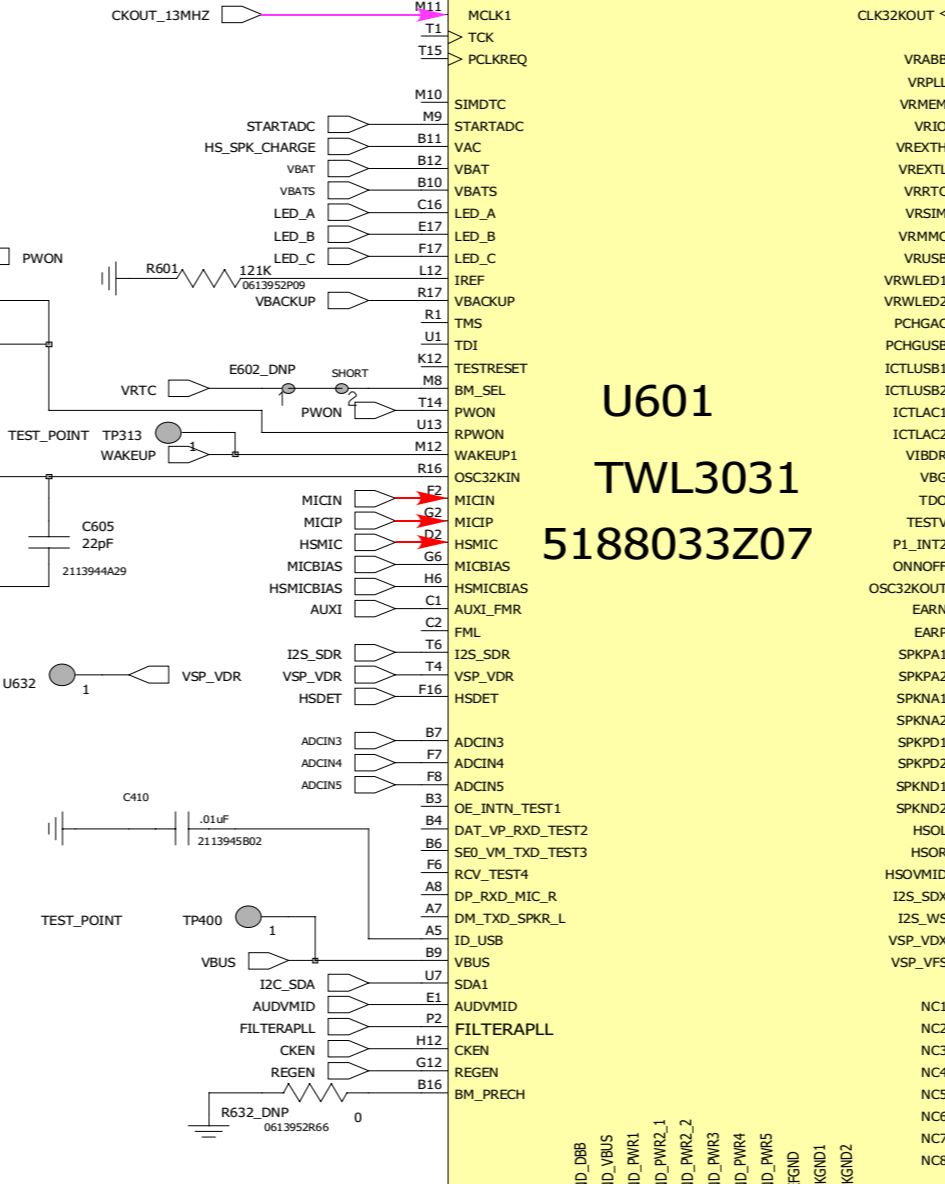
CKOUT_13MHZ
M11 MCLK1
CLK32KOUT
T1 TCK
T15 PCLKREQ
VRABB
VRPLL
M10 SIMDTC
VRMEM
STARTADC M9 STARTADC
VRIO
HS_SPK_CHARGE B11 VAC
VREXTH
VBAT B12 VBAT
VREXTL
VBATS B10 VBATS
VRRTC
LED_A C16 LED_A
VRSIM
LED_B E17 LED_B
VRMMC
PWON
LED_C F17 LED_C
VRUSB
R601 121K 0613952P09 L12 IREF
VRWLED1
VBACKUP R17 VBACKUP
VRWLED2
R1 TMS
PCHGAC
U1 TDI
PCHGUSB
K12 TESTRESET
ICTLUSB1
E602_DNP SHORT
VRTC 1 2 M8 BM_SEL
ICTLUSB2
PWON T14 PWON
U601
ICTLAC1
U13 RPWON
ICTLAC2
TEST_POINT TP313 1
WAKEUP M12 WAKEUP1
VIBDR
R16 OSC32KIN
TWL3031
VBG
MICIN F2 MICIN
TDO
C605 22pF
MICIP G2 MICIP
TESTV
HSMIC D2 HSMIC
5188033Z07
P1_INT2
2113944A29
MICBIAS G6 MICBIAS
ONNOFF
HSMICBIAS H6 HSMICBIAS
OSC32KOUT
AUXI C1 AUXI_FMR
EARN
C2 FML
EARP
I2S_SDR T6 I2S_SDR
SPKPA1
U632 1 VSP_VDR
VSP_VDR T4 VSP_VDR
SPKPA2
HSDET F16 HSDET
SPKNA1
SPKNA2
ADCIN3 B7 ADCIN3
SPKPD1
ADCIN4 F7 ADCIN4
SPKPD2
ADCIN5 F8 ADCIN5
SPKND1
C410
B3 OE_INTN_TEST1
SPKND2
.01uF 2113945B02
B4 DAT_VP_RXD_TEST2
HSOL
B6 SE0_VM_TXD_TEST3
HSOR
F6 RCV_TEST4
HSOVMID
A8 DP_RXD_MIC_R
I2S_SDX
TEST_POINT TP400
A7 DM_TXD_SPKR_L
I2S_WS
1
A5 ID_USB
VSP_VDX
VBUS B9 VBUS
VSP_VFS
I2C_SDA U7 SDA1
AUDVMID E1 AUDVMID
NC1
FILTERAPLL P2 FILTERAPLL
NC2
CKEN H12 CKEN
NC3
REGEN G12 REGEN
NC4
B16 BM_PRECH
NC5
R632_DNP 0
NC6
0613952R66
NC7
NC8
ID_DBB ID_VBUS ID_PWR1 ID_PWR2_1 ID_PWR2_2 ID_PWR3 ID_PWR4 ID_PWR5 FGND KGND1 KGND2